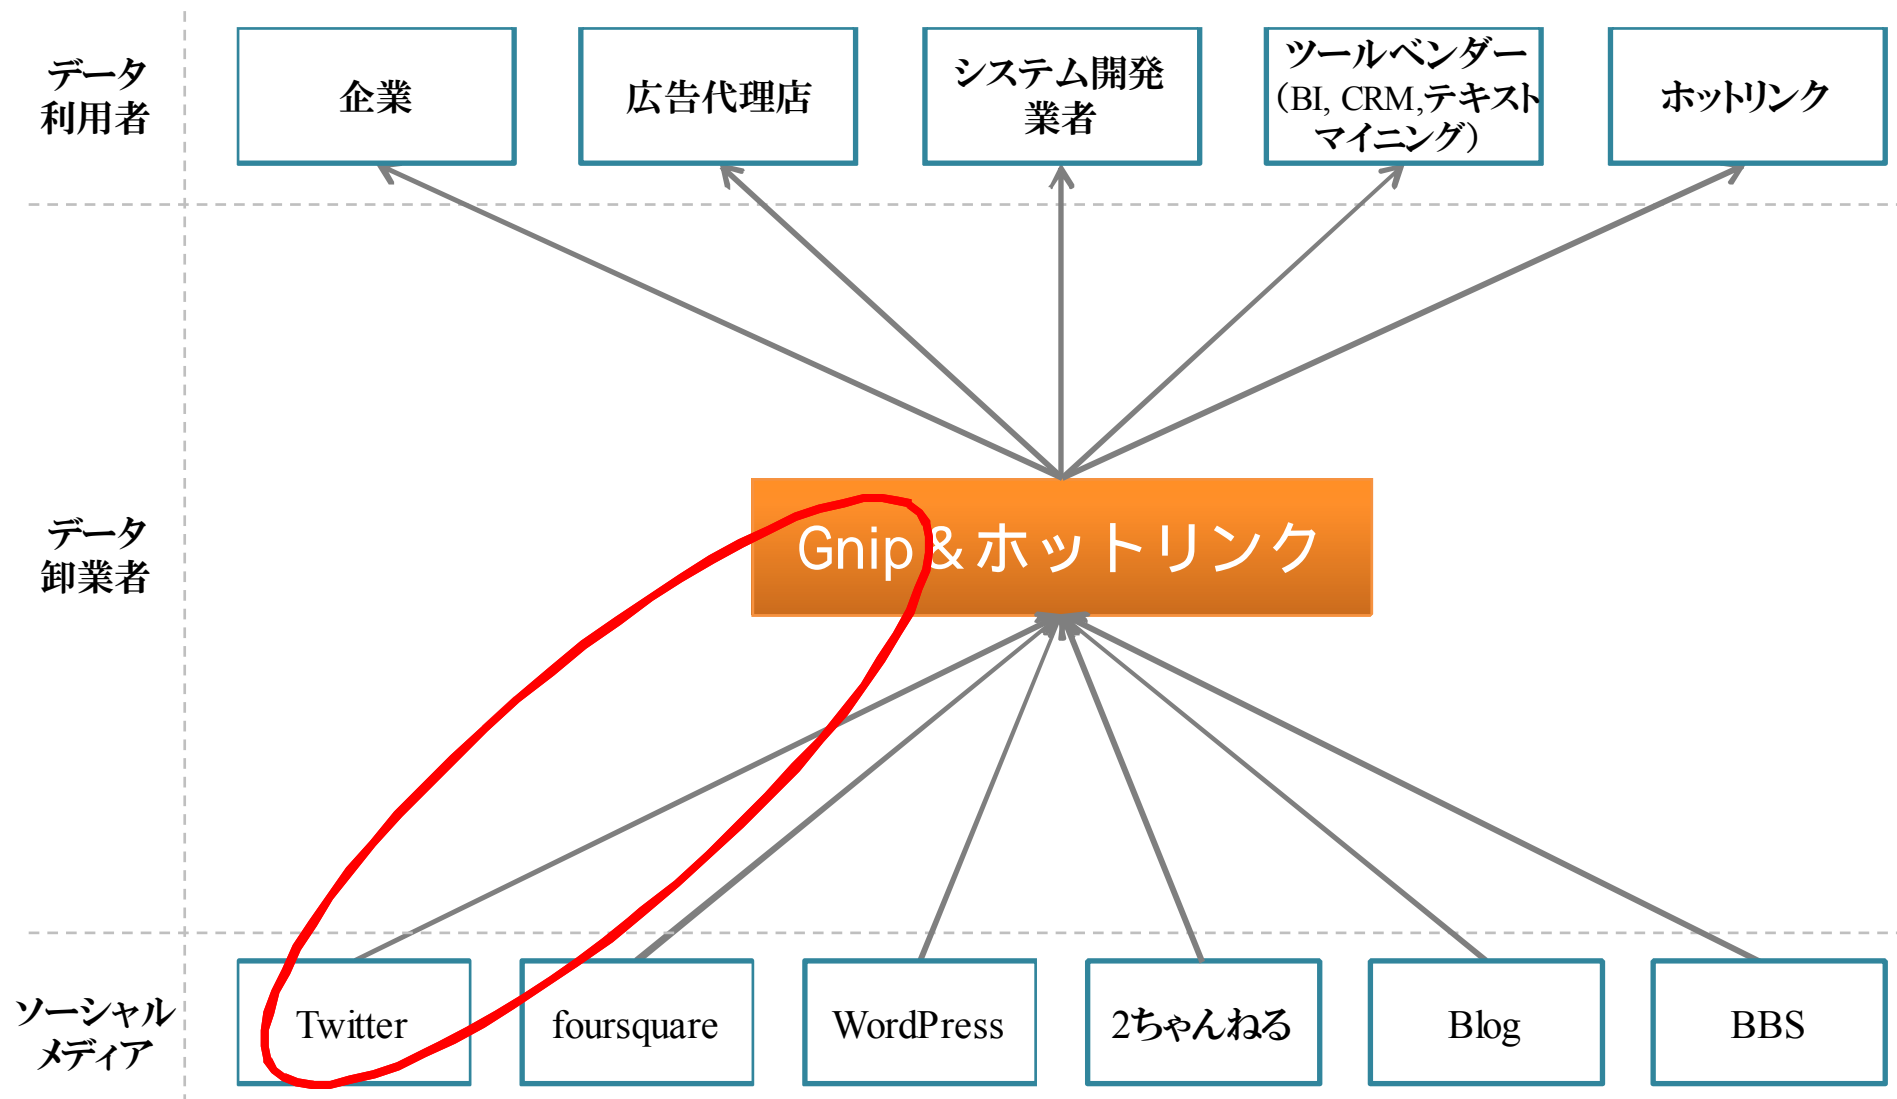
データ利用者

企業

広告代理店

システム開発業者

ツールベンダー（BI, CRM,テキストマイニング）

ホットリンク

データ卸業者

Gnip＆ホットリンク

ソーシャルメディア

Twitter

foursquare

WordPress

2ちゃんねる

Blog

BBS